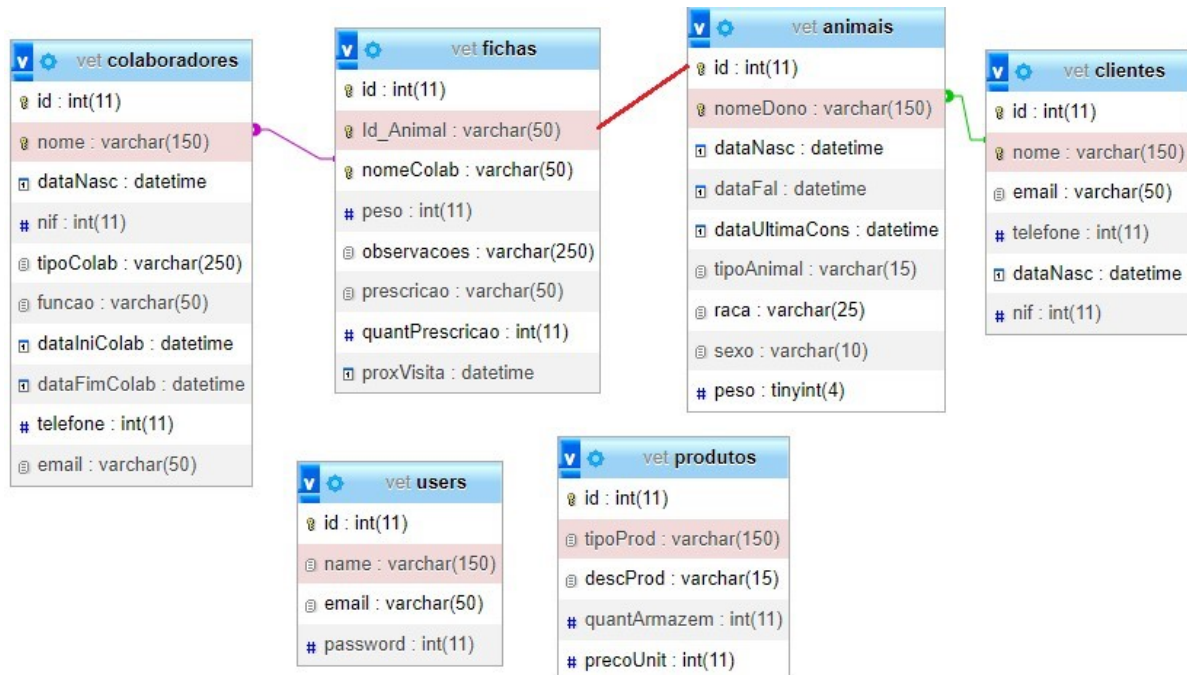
vet colaboradores
id : int(11)
nome : varchar(150)
dataNasc : datetime
nif : int(11)
tipoColab : varchar(250)
funcao : varchar(50)
dataIniColab : datetime
dataFimColab : datetime
telefone : int(11)
email : varchar(50)

vet fichas
id : int(11)
Id_Animal : varchar(50)
nomeColab : varchar(50)
peso : int(11)
observacoes : varchar(250)
prescricao : varchar(50)
quantPrescricao : int(11)
proxVisita : datetime

vet animais
id : int(11)
nomeDono : varchar(150)
dataNasc : datetime
dataFal : datetime
dataUltimaCons : datetime
tipoAnimal : varchar(15)
raca : varchar(25)
sexo : varchar(10)
peso : tinyint(4)

vet clientes
id : int(11)
nome : varchar(150)
email : varchar(50)
telefone : int(11)
dataNasc : datetime
nif : int(11)

vet users
id : int(11)
name : varchar(150)
email : varchar(50)
password : int(11)

vet produtos
id : int(11)
tipoProd : varchar(150)
descProd : varchar(15)
quantArmazem : int(11)
precoUnit : int(11)